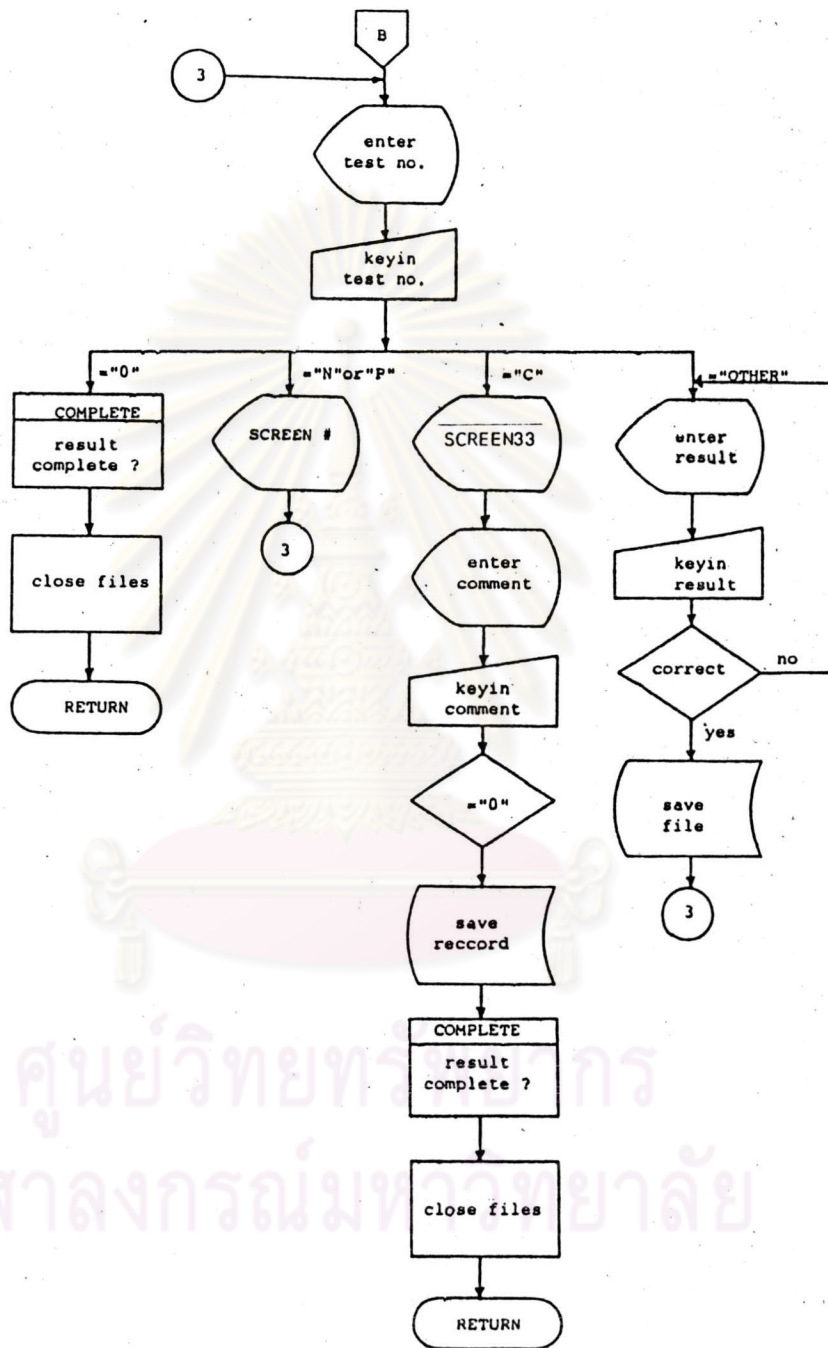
B

3

enter test no.

keyin test no.

="0"

="N"or"P"

="C"

="OTHER"

COMPLETE

result complete ?

SCREEN #

SCREEN33

enter result

3

close files

enter comment

keyin result

correct

no

RETURN

keyin comment

yes

="0"

save file

3

save reccord

COMPLETE

result complete ?

close files

RETURN

ศูนย์วิทยทรัพยากร
จุฬาลงกรณ์มหาวิทยาลัย